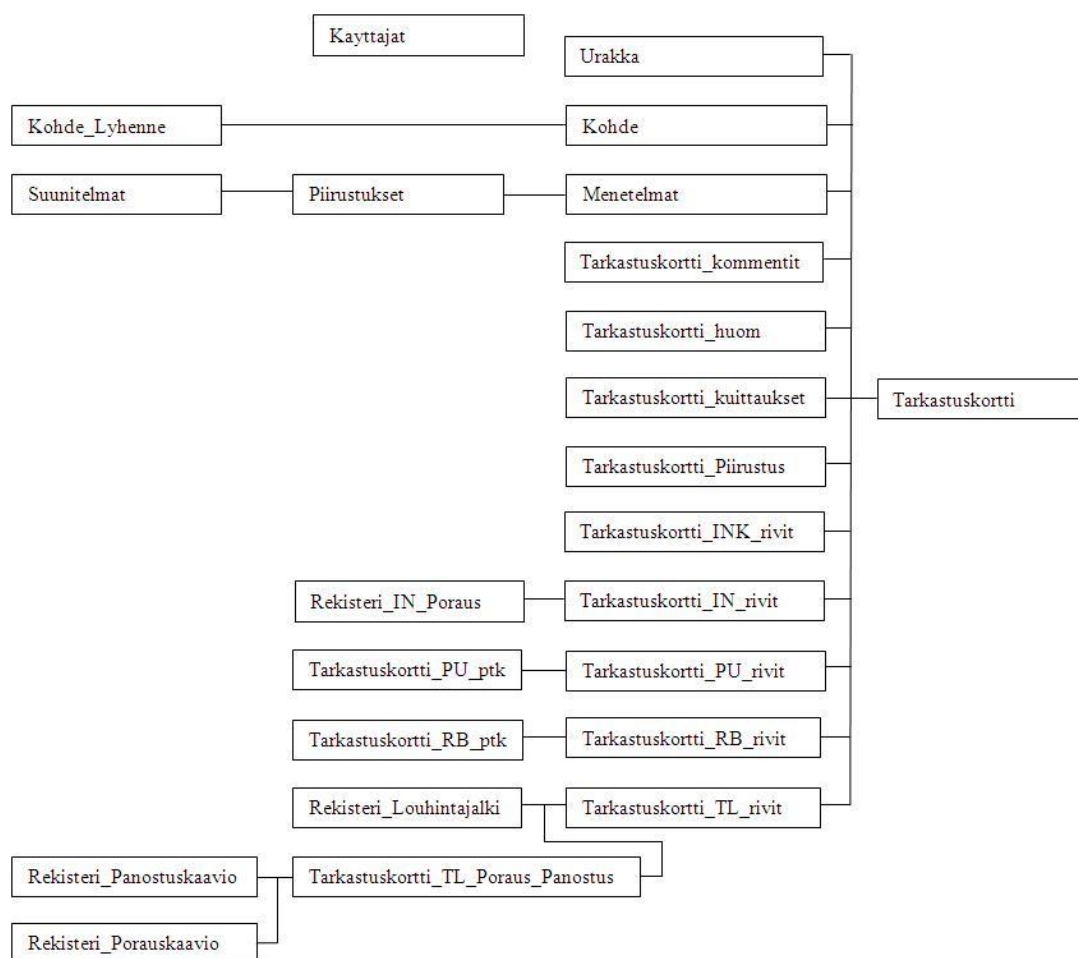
Kayttajat

Urakka

Kohde_Lyhenne

Kohde

Suunitelmat

Piirustukset

Menetelmat

Tarkastuskortti_kommentit

Tarkastuskortti_huom

Tarkastuskortti_kuittaukset

Tarkastuskortti

Tarkastuskortti_Piirustus

Tarkastuskortti_INK_rivit

Rekisteri_IN_Poraus

Tarkastuskortti_IN_rivit

Tarkastuskortti_PU_ptk

Tarkastuskortti_PU_rivit

Tarkastuskortti_RB_ptk

Tarkastuskortti_RB_rivit

Rekisteri_Louhintajalki

Tarkastuskortti_TL_rivit

Rekisteri_Panostuskaavio

Tarkastuskortti_TL_Poraus_Panostus

Rekisteri_Porauskaavio